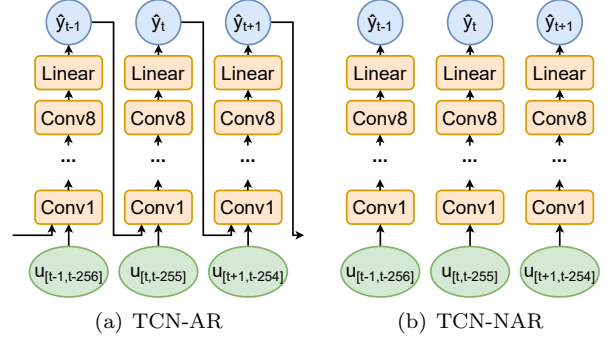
$\hat{y}_{t-1}$ $\hat{y}_{t}$ $\hat{y}_{t+1}$

Linear Linear Linear

Conv8 Conv8 Conv8

... ... ...

Conv1 Conv1 Conv1

$u_{[t-1,t-256]}$ $u_{[t,t-255]}$ $u_{[t+1,t-254]}$

(a) TCN-AR

$\hat{y}_{t-1}$ $\hat{y}_{t}$ $\hat{y}_{t+1}$

Linear Linear Linear

Conv8 Conv8 Conv8

... ... ...

Conv1 Conv1 Conv1

$u_{[t-1,t-256]}$ $u_{[t,t-255]}$ $u_{[t+1,t-254]}$

(b) TCN-NAR